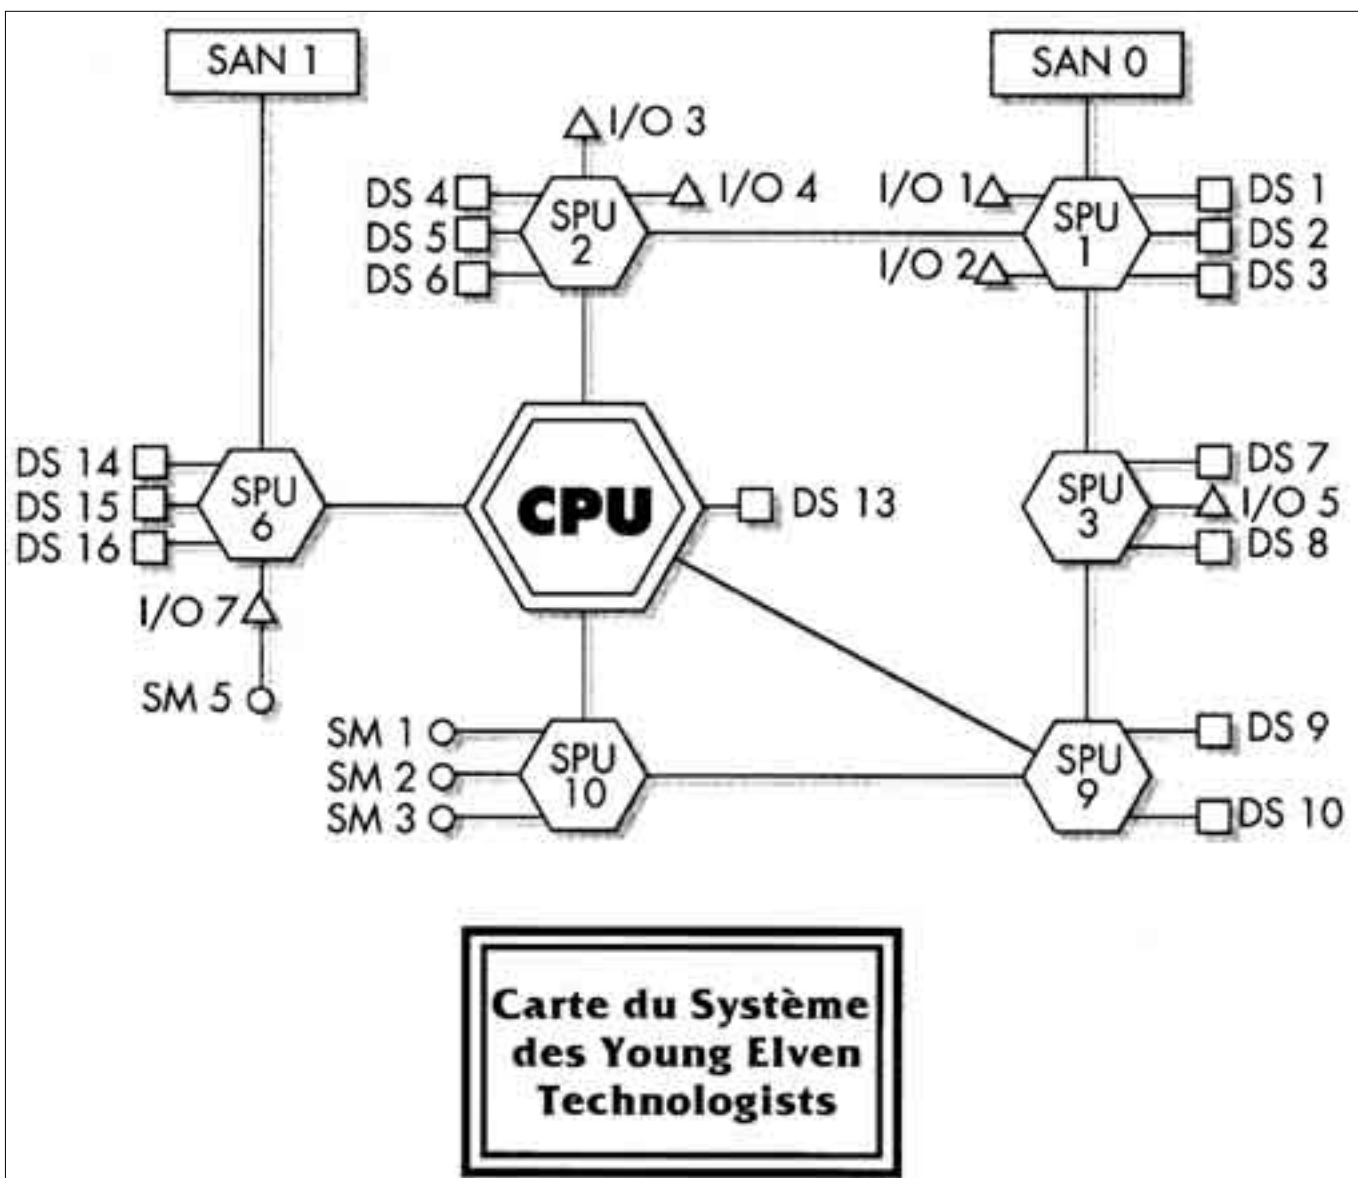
SAN 1

SAN 0

I/O 3

DS 4
DS 5
DS 6

SPU 2

I/O 4

I/O 1
I/O 2

SPU 1

DS 1
DS 2
DS 3

DS 14
DS 15
DS 16

SPU 6

CPU

DS 13

DS 7

SPU 3

I/O 5
DS 8

I/O 7

SM 5

SM 1
SM 2
SM 3

SPU 10

SPU 9

DS 9
DS 10

Carte du Système des Young Elven Technologists